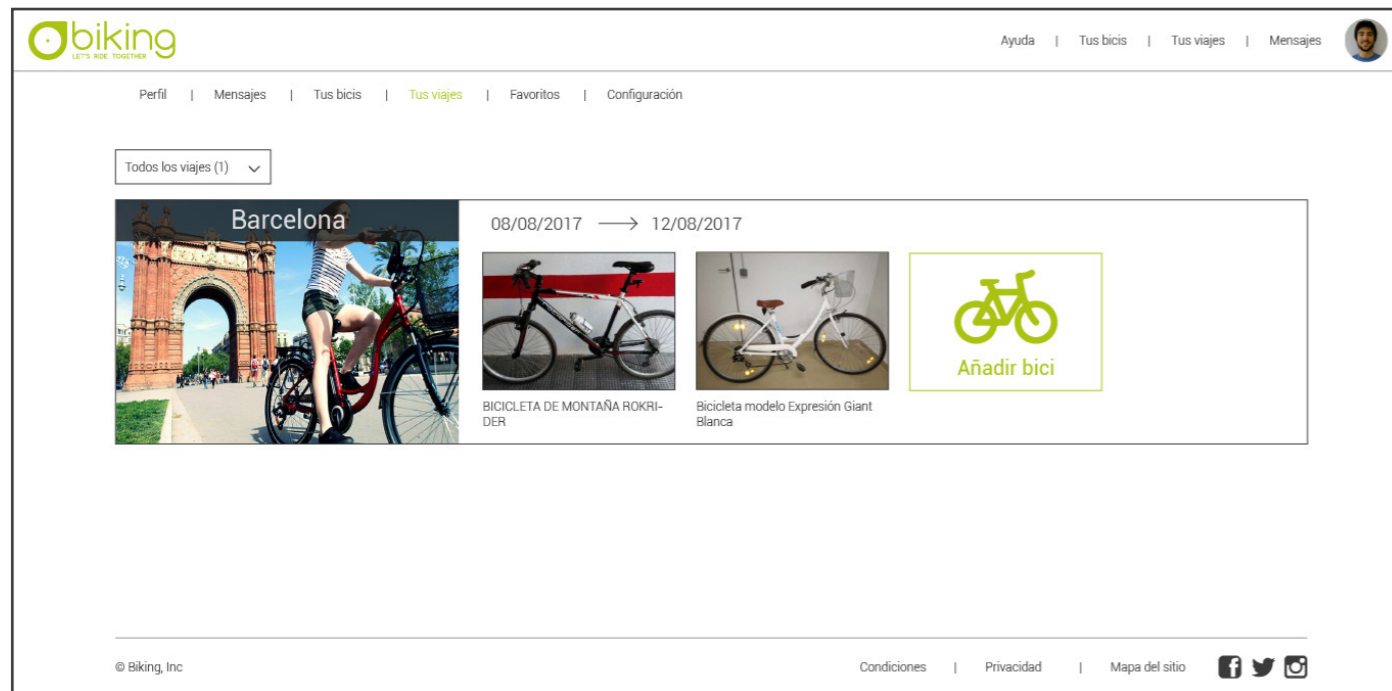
biking
LET'S RIDE TOGETHER

Ayuda | Tus bicis | Tus viajes | Mensajes

Perfil | Mensajes | Tus bicis | Tus viajes | Favoritos | Configuración

Todos los viajes (1)

Barcelona

08/08/2017 ⟶ 12/08/2017

BICICLETA DE MONTAÑA ROKRIDER

Bicicleta modelo Expresión Giant Blanca

Añadir bici

© Biking, Inc

Condiciones | Privacidad | Mapa del sitio